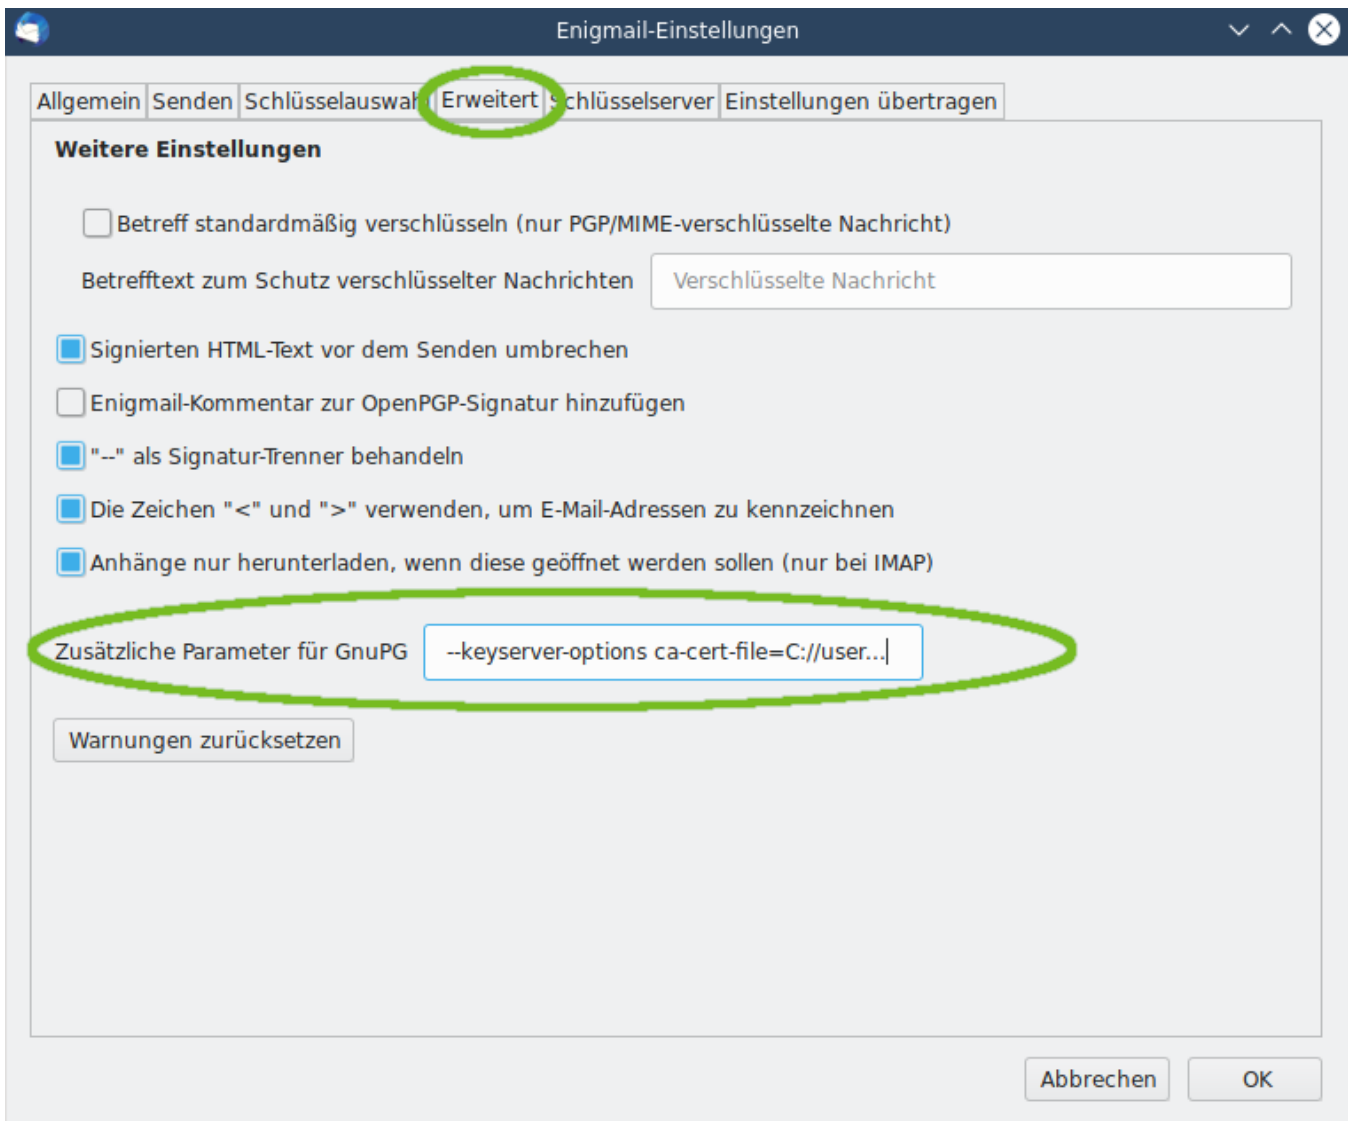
Enigmail-Einstellungen

Allgemein | Senden | Schlüsselauswahl | Erweitert | Schlüsselserver | Einstellungen übertragen

Weitere Einstellungen

Betreff standardmäßig verschlüsseln (nur PGP/MIME-verschlüsselte Nachricht)

Betrefftext zum Schutz verschlüsselter Nachrichten Verschlüsselte Nachricht

Signierten HTML-Text vor dem Senden umbrechen

Enigmail-Kommentar zur OpenPGP-Signatur hinzufügen

"--" als Signatur-Trenner behandeln

Die Zeichen "<" und ">" verwenden, um E-Mail-Adressen zu kennzeichnen

Anhänge nur herunterladen, wenn diese geöffnet werden sollen (nur bei IMAP)

Zusätzliche Parameter für GnuPG --keyserver-options ca-cert-file=C://user...

Warnungen zurücksetzen

Abbrechen OK